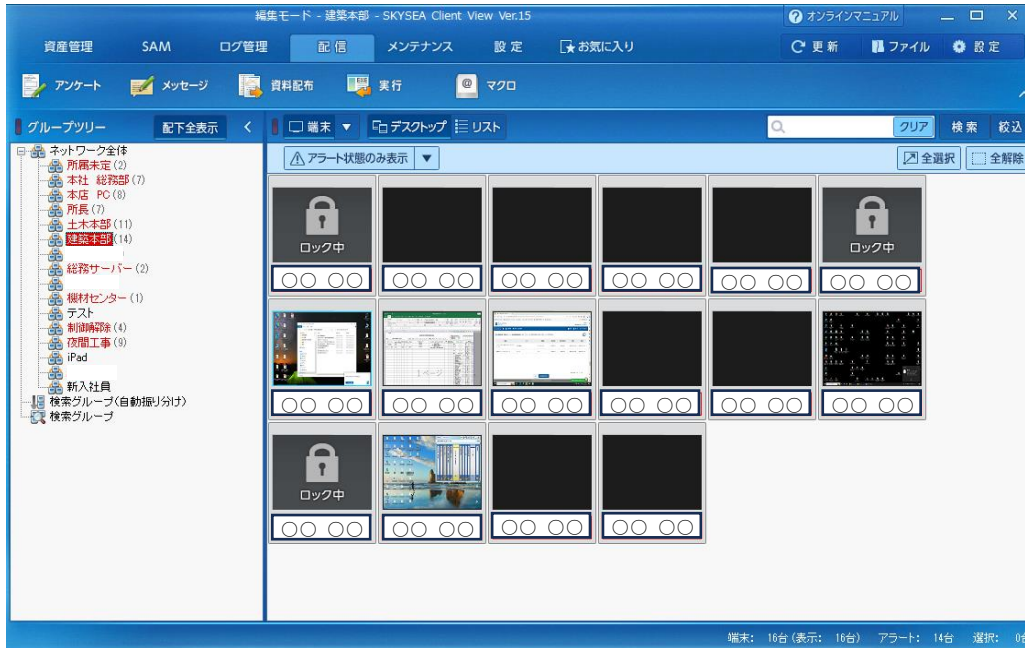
編集モード - 建築本部 - SKYSEA Client View Ver.15

オンラインマニュアル

資産管理 SAM ログ管理 配信 メンテナンス 設定 お気に入り

更新 ファイル 設定

アンケート メッセージ 資料配布 実行 マクロ

グループツリー 配下全表示

端末 デスクトップ リスト

クリア 検索 絞込

アラート状態のみ表示

全選択 全解除

ネットワーク全体
所属未定 (2)
本社 総務部 (7)
本店 PC (8)
所長 (7)
土木本部 (11)
建築本部 (14)
総務サーバー (2)
機材センター (1)
テスト
制御解除 (4)
夜間工事 (9)
iPad
新入社員
検索グループ(自動振り分け)
検索グループ

ロック中
○○ ○○
○○ ○○
○○ ○○
○○ ○○
○○ ○○
ロック中
○○ ○○
○○ ○○
○○ ○○
○○ ○○
○○ ○○
○○ ○○
○○ ○○
ロック中
○○ ○○
○○ ○○
○○ ○○
○○ ○○

端末: 16台 (表示: 16台) アラート: 14台 選択: 0台